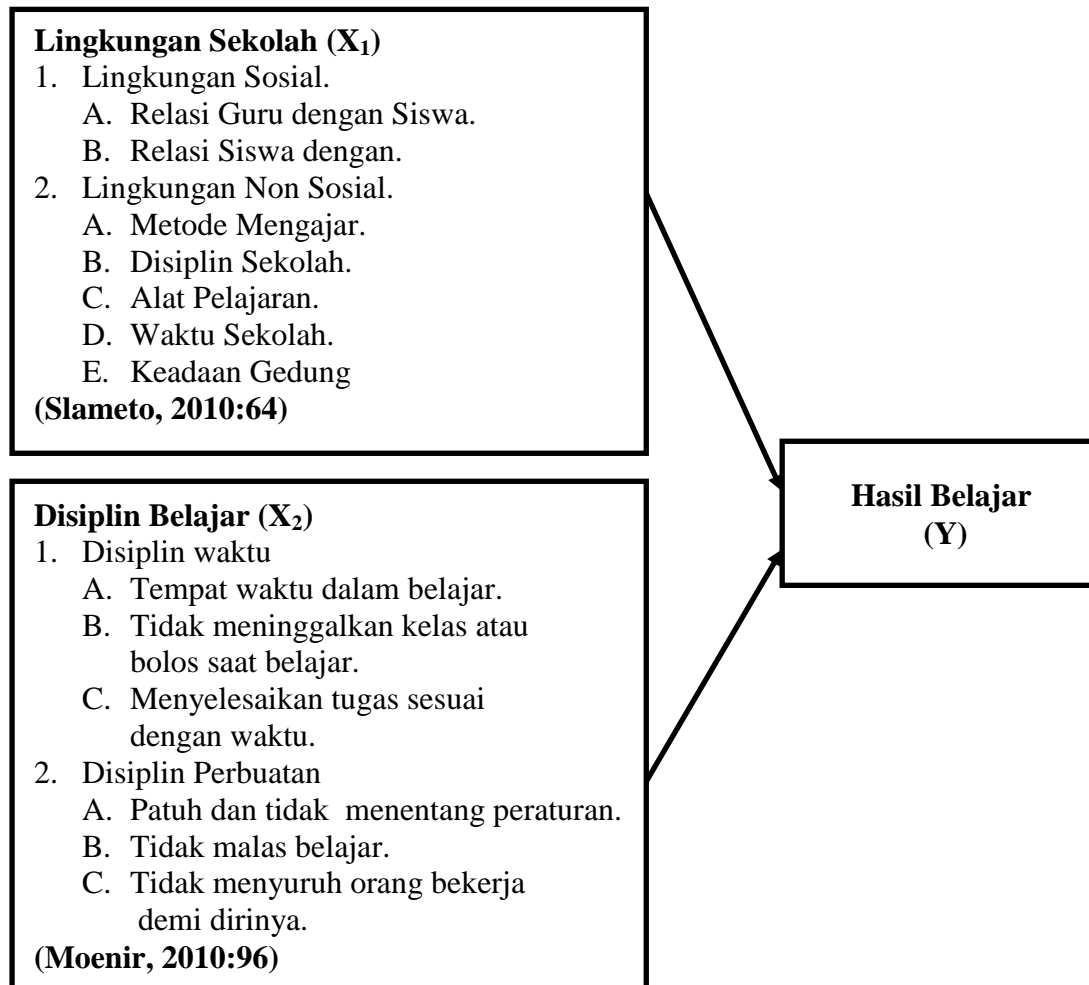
**Lingkungan Sekolah ($X_1$)**
1. Lingkungan Sosial.
   A. Relasi Guru dengan Siswa.
   B. Relasi Siswa dengan.
2. Lingkungan Non Sosial.
   A. Metode Mengajar.
   B. Disiplin Sekolah.
   C. Alat Pelajaran.
   D. Waktu Sekolah.
   E. Keadaan Gedung
**(Slameto, 2010:64)**

**Disiplin Belajar ($X_2$)**
1. Disiplin waktu
   A. Tempat waktu dalam belajar.
   B. Tidak meninggalkan kelas atau bolos saat belajar.
   C. Menyelesaikan tugas sesuai dengan waktu.
2. Disiplin Perbuatan
   A. Patuh dan tidak menentang peraturan.
   B. Tidak malas belajar.
   C. Tidak menyuruh orang bekerja demi dirinya.
**(Moenir, 2010:96)**

**Hasil Belajar (Y)**